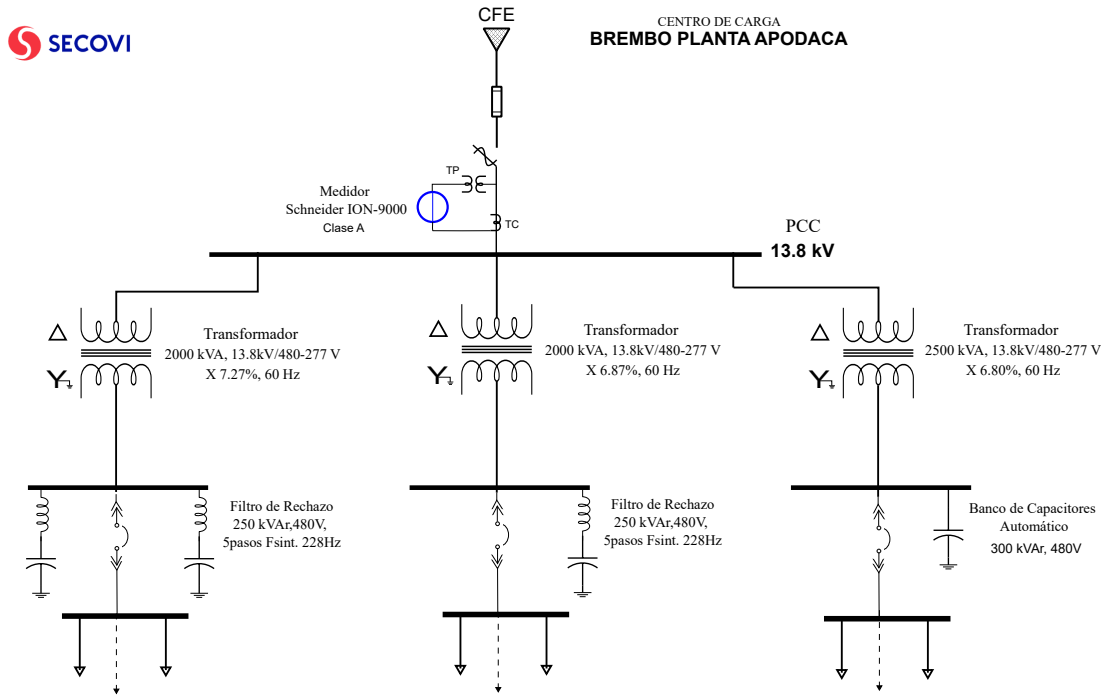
SECOVI

CFE

CENTRO DE CARGA
BREMBO PLANTA APODACA

TP

Medidor
Schneider ION-9000
Clase A

TC

PCC
13.8 kV

Transformador
2000 kVA, 13.8kV/480-277 V
X 7.27%, 60 Hz

Transformador
2000 kVA, 13.8kV/480-277 V
X 6.87%, 60 Hz

Transformador
2500 kVA, 13.8kV/480-277 V
X 6.80%, 60 Hz

Filtro de Rechazo
250 kVAr,480V,
5pasos Fsint. 228Hz

Filtro de Rechazo
250 kVAr,480V,
5pasos Fsint. 228Hz

Banco de Capacitores
Automático
300 kVAr, 480V